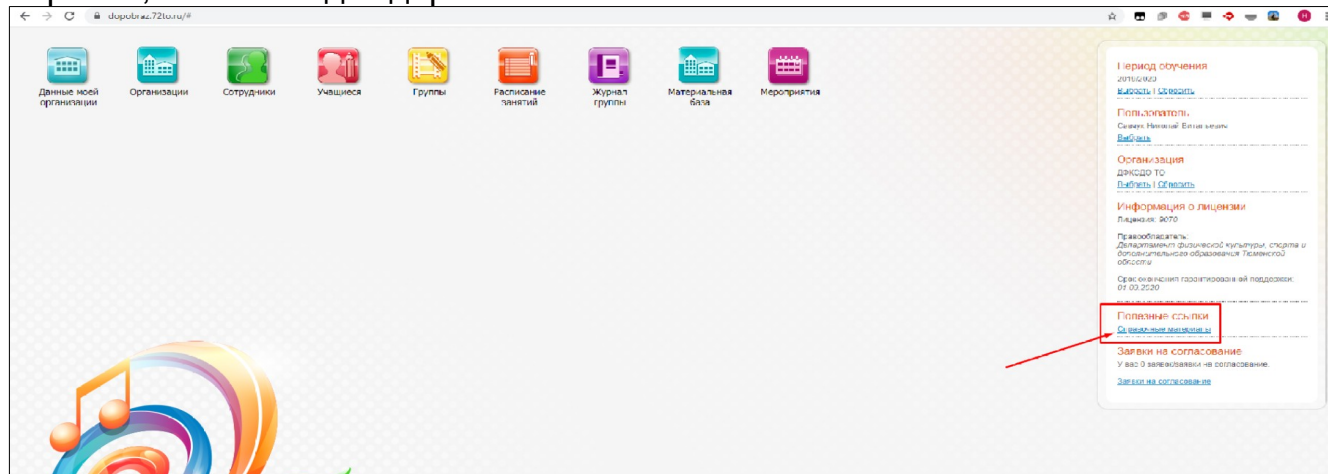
dopobraz.72to.ru/#

Данные моей организации

Организации

Сотрудники

Учащиеся

Группы

Расписание занятий

Журнал группы

Материальная база

Мероприятия

Период обучения
2019/2020
Выбрать | Сбросить

Пользователь
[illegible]
Выйти

Организация
ДФКСДО ТО
Выбрать | Сбросить

Информация о лицензии
Лицензия: 2070

Правообладатель:
Департамент физической культуры, спорта и дополнительного образования Тюменской области

Срок окончания гарантированной поддержки:
01.03.2020

Полезные ссылки
Справочные материалы

Заявки на согласование
У вас 0 заявок/заявки на согласование.

Заявки на согласование